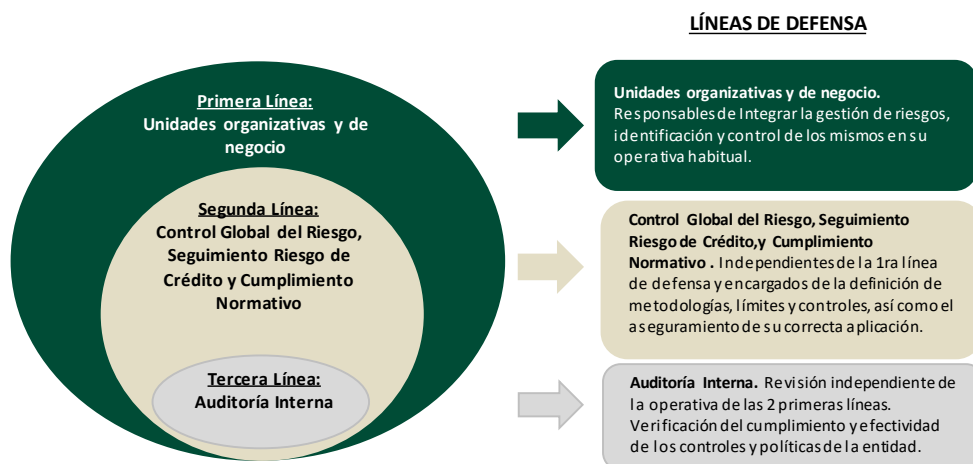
LÍNEAS DE DEFENSA

Primera Línea:
Unidades organizativas y de negocio

Segunda Línea:
Control Global del Riesgo, Seguimiento Riesgo de Crédito y Cumplimiento Normativo

Tercera Línea:
Auditoría Interna

Unidades organizativas y de negocio. Responsables de Integrar la gestión de riesgos, identificación y control de los mismos en su operativa habitual.

Control Global del Riesgo, Seguimiento Riesgo de Crédito, y Cumplimiento Normativo. Independientes de la 1ra línea de defensa y encargados de la definición de metodologías, límites y controles, así como el aseguramiento de su correcta aplicación.

Auditoría Interna. Revisión independiente de la operativa de las 2 primeras líneas. Verificación del cumplimiento y efectividad de los controles y políticas de la entidad.